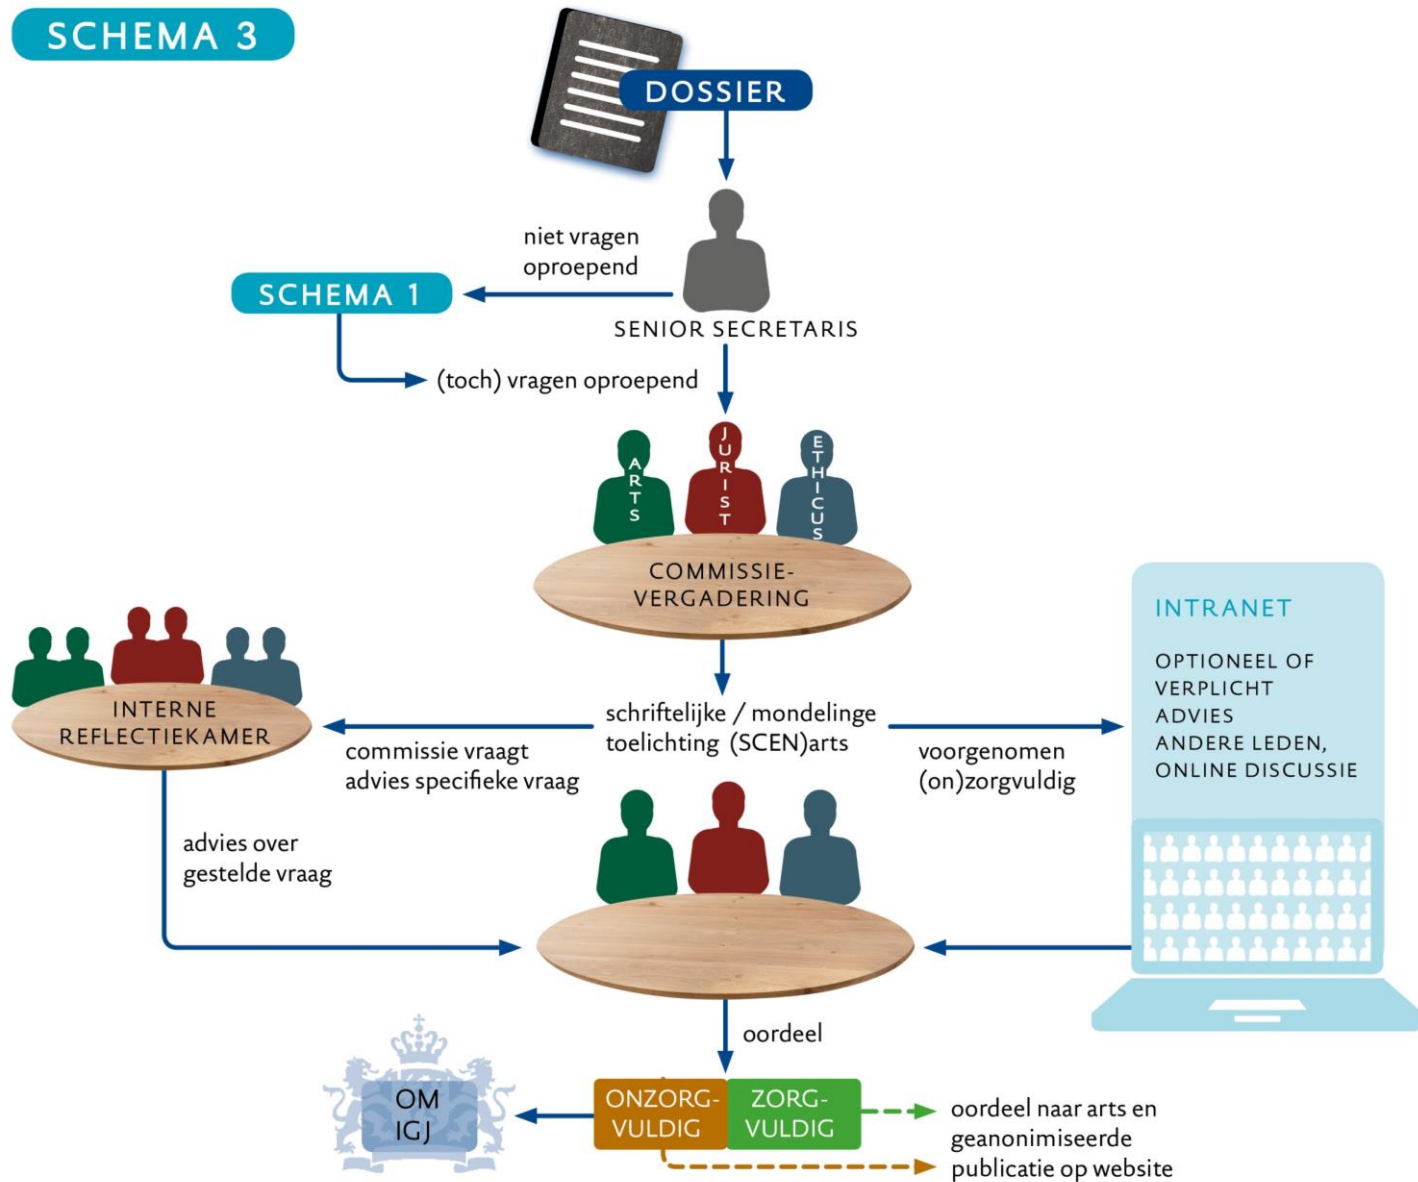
SCHEMA 3

DOSSIER

niet vragen oproepend

SCHEMA 1

SENIOR SECRETARIS

(toch) vragen oproepend

ARTS

JURIST

ETHICUS

COMMISSIE-VERGADERING

INTRANET

OPTIONEEL OF VERPLICHT ADVIES ANDERE LEDEN, ONLINE DISCUSSIE

INTERNE REFLECTIEKAMER

schriftelijke / mondelinge toelichting (SCEN)arts

commissie vraagt advies specifieke vraag

voorgenomen (on)zorgvuldig

advies over gestelde vraag

oordeel

OM IGJ

ONZORG-VULDIG

ZORG-VULDIG

oordeel naar arts en geanonimiseerde publicatie op website